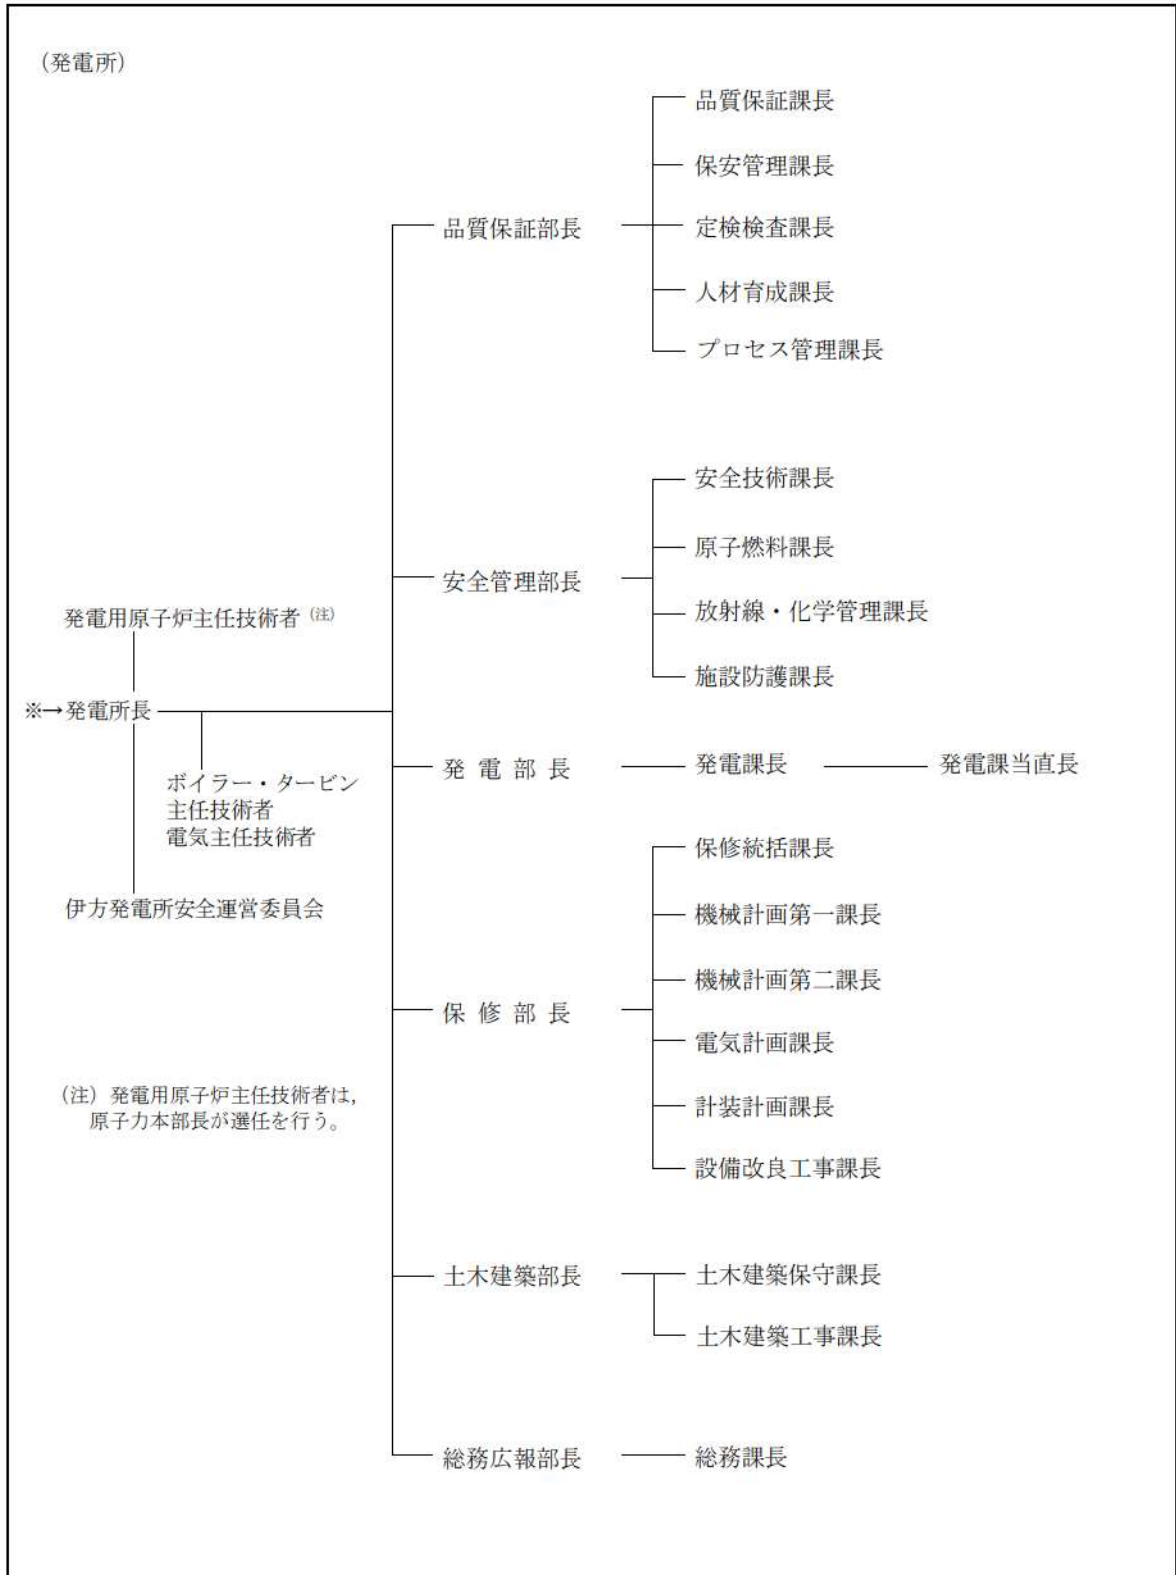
(発電所)

発電用原子炉主任技術者 (注)

※→発電所長

ボイラー・タービン主任技術者
電気主任技術者

伊方発電所安全運営委員会

(注) 発電用原子炉主任技術者は，原子力本部長が選任を行う。

品質保証部長
品質保証課長
保安管理課長
定検検査課長
人材育成課長
プロセス管理課長

安全管理部長
安全技術課長
原子燃料課長
放射線・化学管理課長
施設防護課長

発 電 部 長
発電課長
発電課当直長

保 修 部 長
保修統括課長
機械計画第一課長
機械計画第二課長
電気計画課長
計装計画課長
設備改良工事課長

土木建築部長
土木建築保守課長
土木建築工事課長

総務広報部長
総務課長